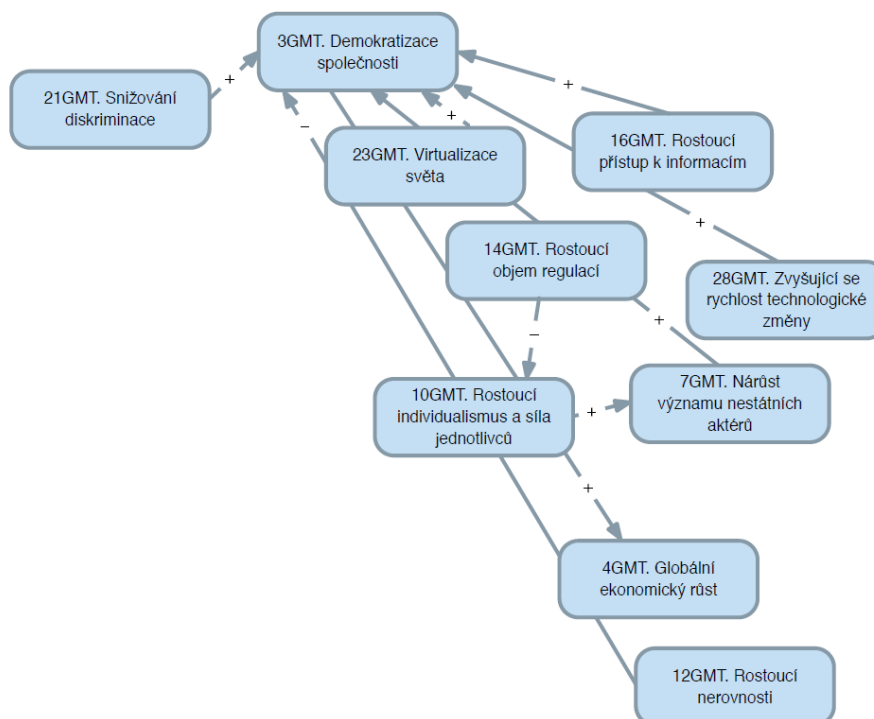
3GMT. Demokratizace společnosti

21GMT. Snižování diskriminace

+

+

−

+

23GMT. Virtualizace světa

16GMT. Rostoucí přístup k informacím

+

14GMT. Rostoucí objem regulací

28GMT. Zvyšující se rychlost technologické změny

−

+

10GMT. Rostoucí individualismus a síla jednotlivců

+

7GMT. Nárůst významu nestátních aktérů

+

4GMT. Globální ekonomický růst

12GMT. Rostoucí nerovnosti